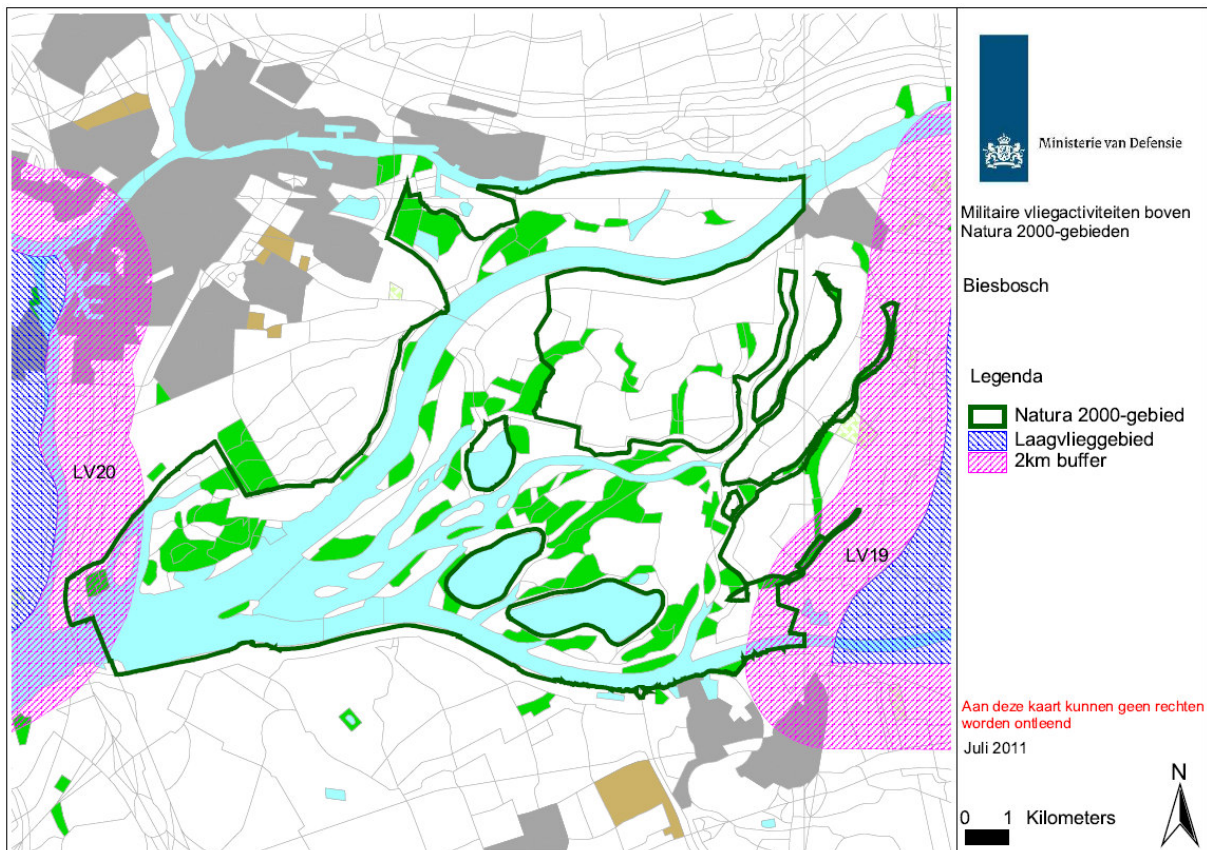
LV20

LV19

Ministerie van Defensie

Militaire vliegactiviteiten boven Natura 2000-gebieden

Biesbosch

Legenda
Natura 2000-gebied
Laagvlieggebied
2km buffer

Aan deze kaart kunnen geen rechten worden ontleend

Juli 2011

N

0 1 Kilometers